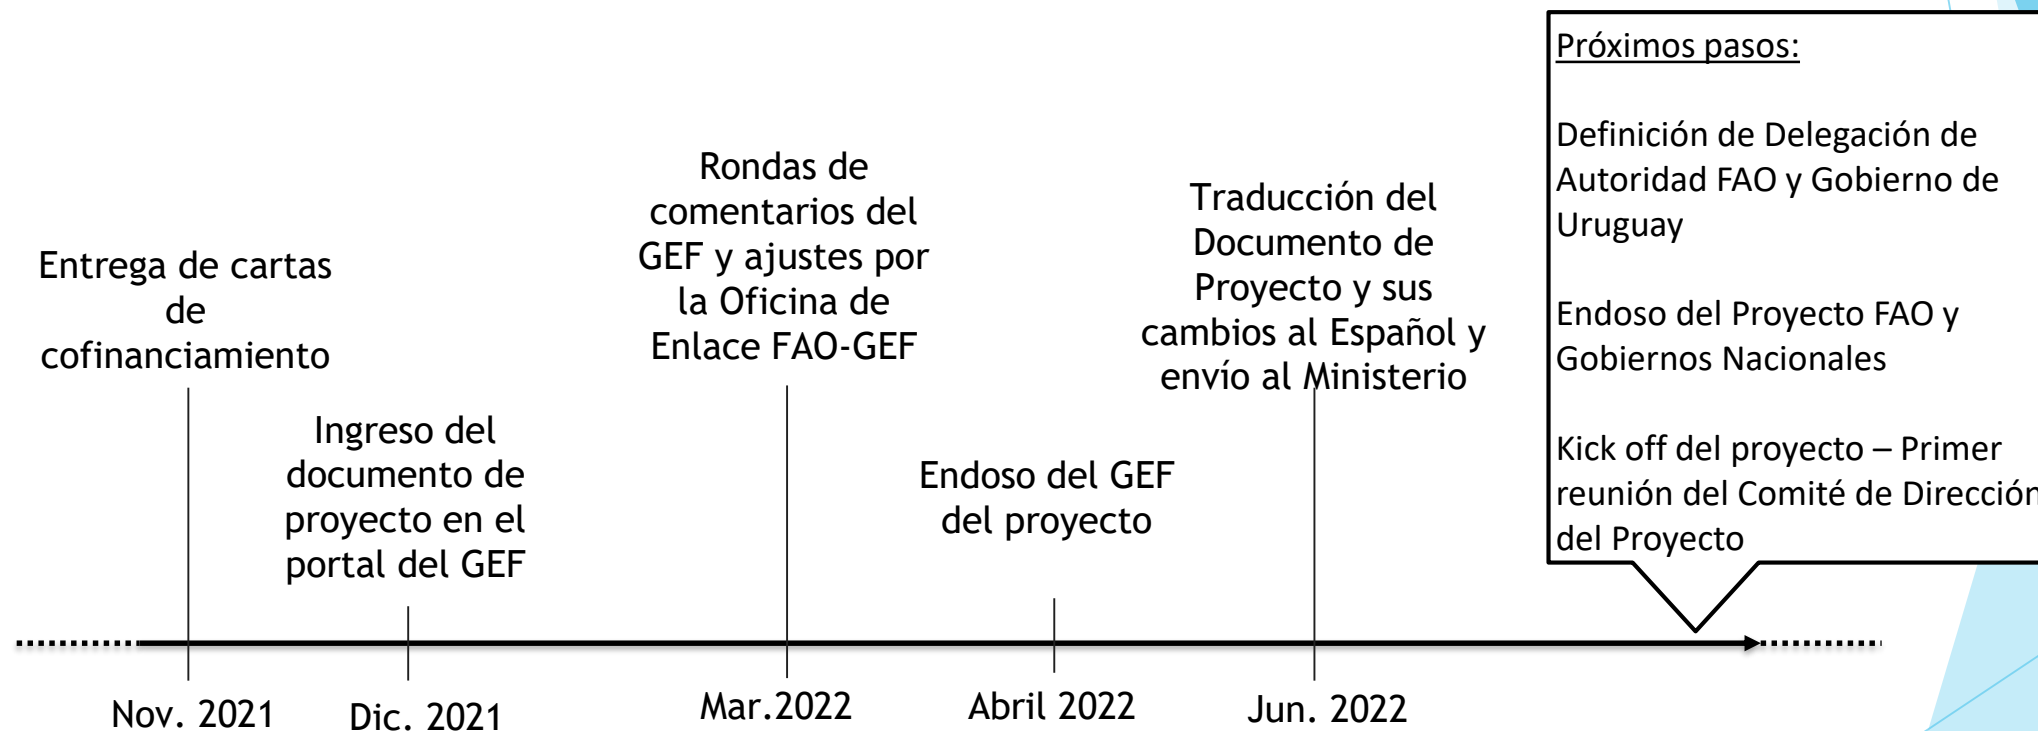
Próximos pasos:

Definición de Delegación de Autoridad FAO y Gobierno de Uruguay

Endoso del Proyecto FAO y Gobiernos Nacionales

Kick off del proyecto – Primer reunión del Comité de Direcció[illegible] del Proyecto

Entrega de cartas de cofinanciamiento

Ingreso del documento de proyecto en el portal del GEF

Rondas de comentarios del GEF y ajustes por la Oficina de Enlace FAO-GEF

Endoso del GEF del proyecto

Traducción del Documento de Proyecto y sus cambios al Español y envío al Ministerio

Nov. 2021

Dic. 2021

Mar.2022

Abril 2022

Jun. 2022